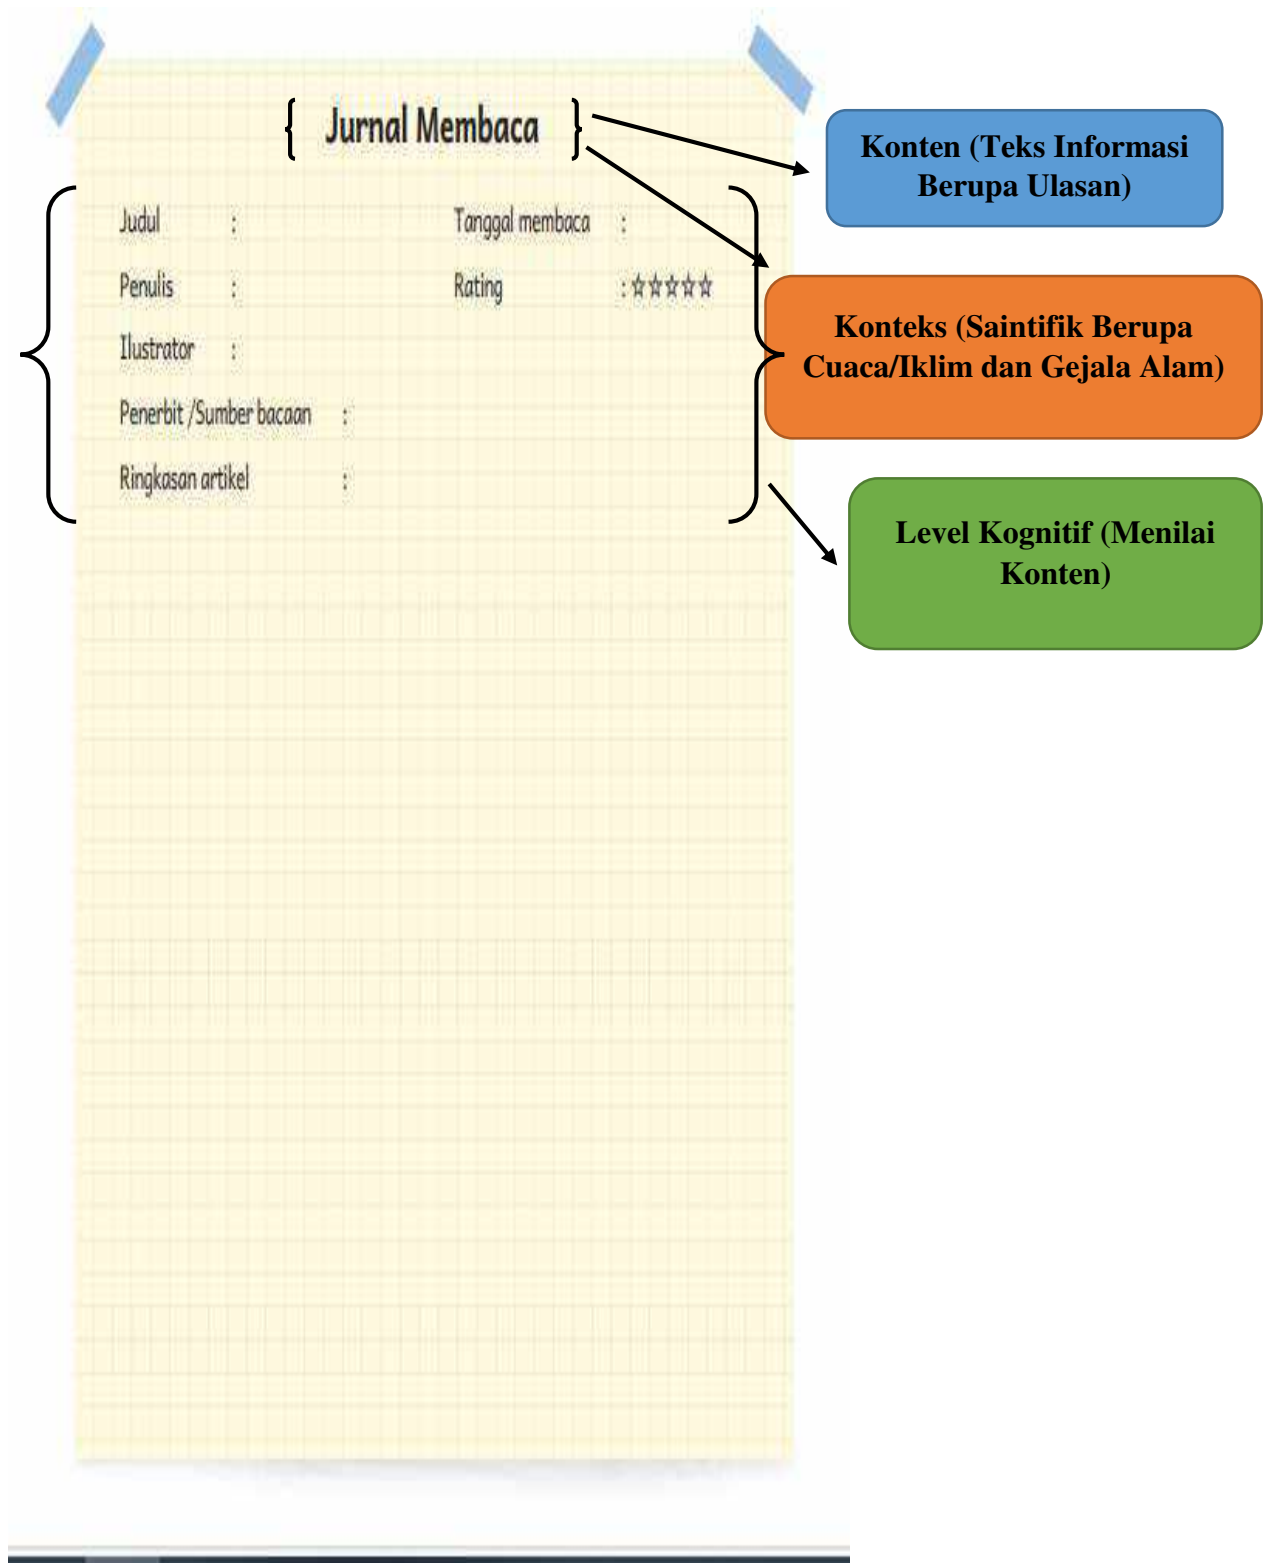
Jurnal Membaca

Judul :

Tanggal membaca :

Penulis :

Rating : ☆☆☆☆☆

Ilustrator :

Penerbit /Sumber bacaan :

Ringkasan artikel :

Konten (Teks Informasi Berupa Ulasan)

Konteks (Saintifik Berupa Cuaca/Iklim dan Gejala Alam)

Level Kognitif (Menilai Konten)